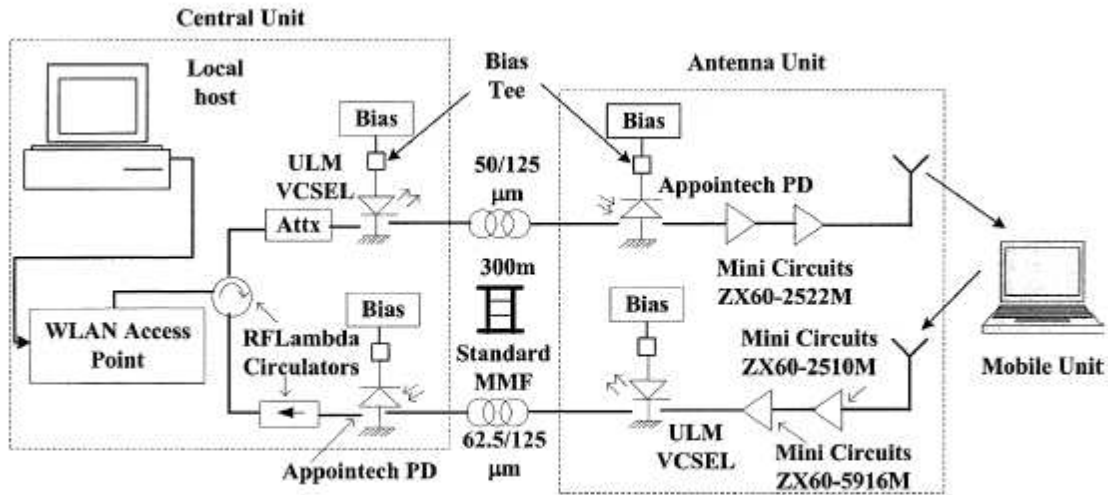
Central Unit

Local host

Bias Tee

Antenna Unit

Bias

ULM VCSEL

50/125 μm

Bias

Appointech PD

Attx

300m

Mini Circuits ZX60-2522M

WLAN Access Point

RFLambda Circulators

Bias

Standard MMF

Bias

Mini Circuits ZX60-2510M

Mobile Unit

62.5/125 μm

ULM VCSEL

Mini Circuits ZX60-5916M

Appointech PD